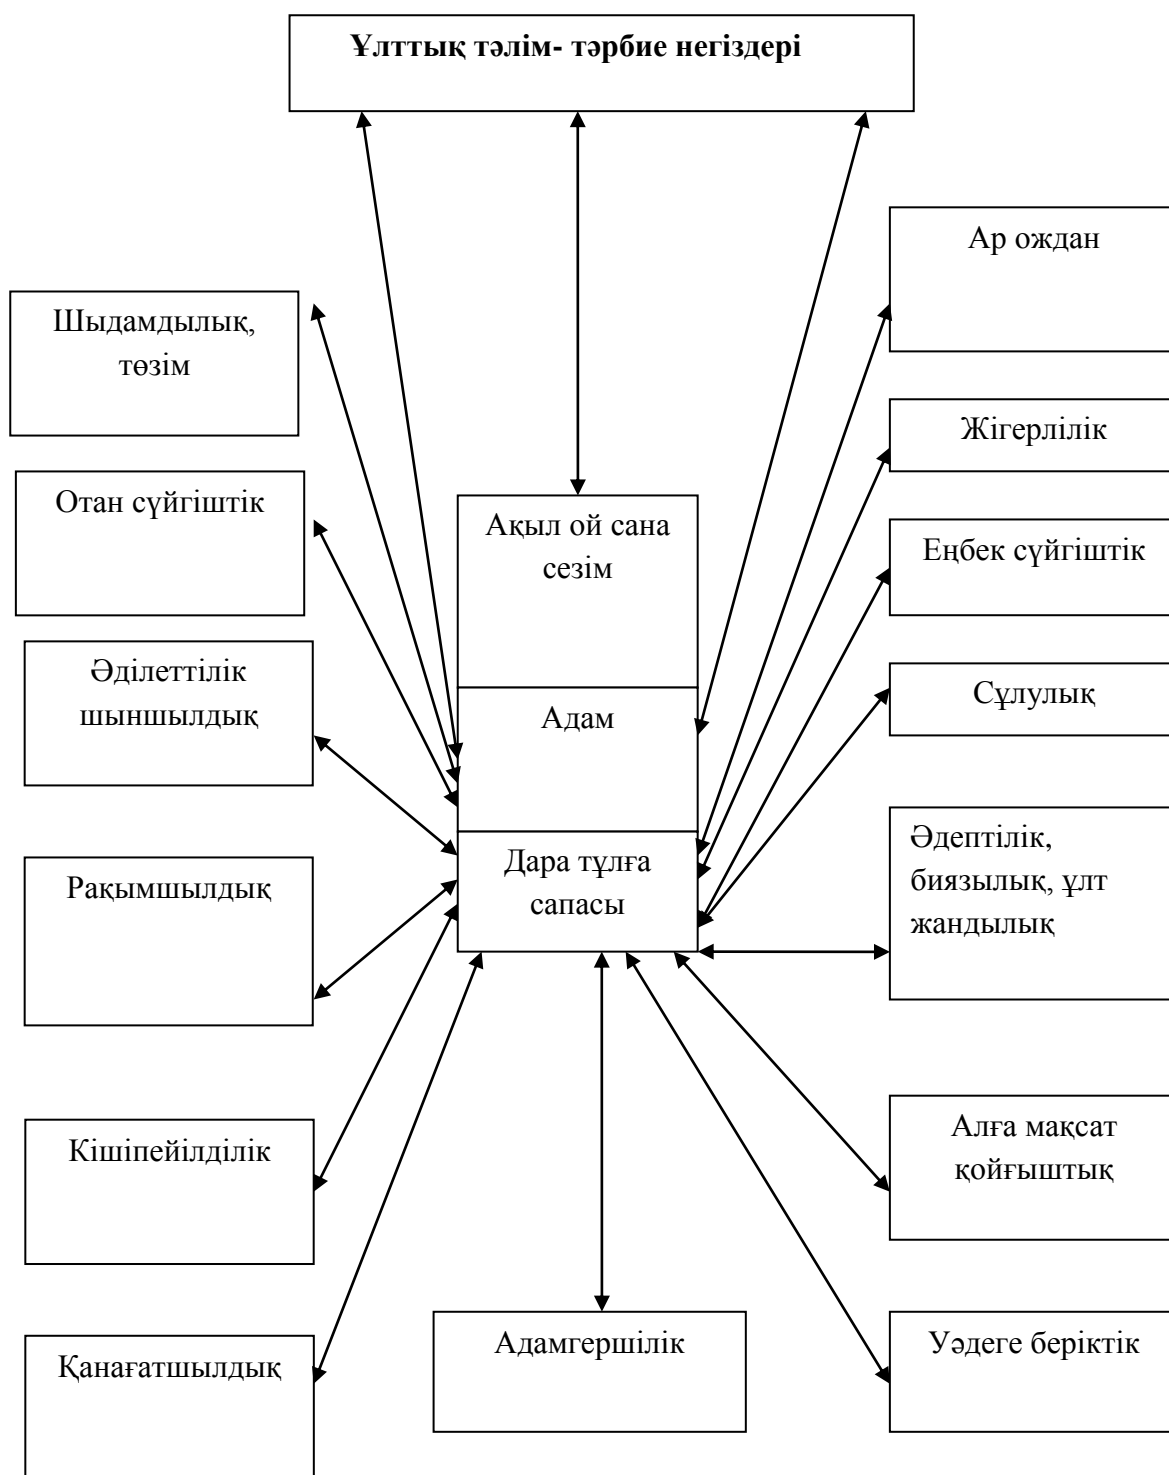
**Ұлттық тәлім- тәрбие негіздері**

Шыдамдылық, төзім

Отан сүйгіштік

Әділеттілік шыншылдық

Рақымшылдық

Кішіпейілділік

Қанағатшылдық

Ақыл ой сана сезім

Адам

Дара тұлға сапасы

Адамгершілік

Ар ождан

Жігерлілік

Еңбек сүйгіштік

Сұлулық

Әдептілік, биязылық, ұлт жандылық

Алға мақсат қойғыштық

Уәдеге беріктік